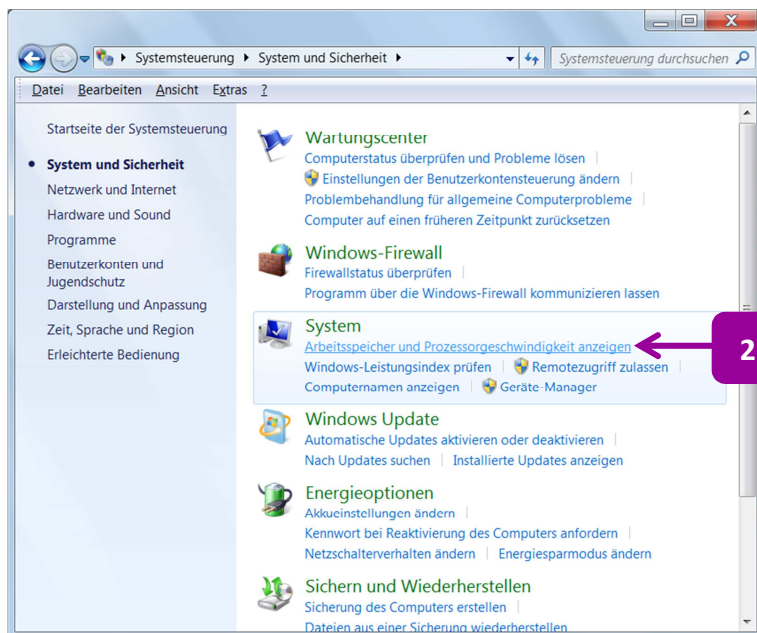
Systemsteuerung ▸ System und Sicherheit ▸

Systemsteuerung durchsuchen

Datei Bearbeiten Ansicht Extras ?

Startseite der Systemsteuerung

• System und Sicherheit

Netzwerk und Internet

Hardware und Sound

Programme

Benutzerkonten und Jugendschutz

Darstellung und Anpassung

Zeit, Sprache und Region

Erleichterte Bedienung

Wartungscenter

Computerstatus überprüfen und Probleme lösen |

Einstellungen der Benutzerkontensteuerung ändern |

Problembehandlung für allgemeine Computerprobleme |

Computer auf einen früheren Zeitpunkt zurücksetzen

Windows-Firewall

Firewallstatus überprüfen |

Programm über die Windows-Firewall kommunizieren lassen

System

Arbeitsspeicher und Prozessorgeschwindigkeit anzeigen

2

Windows-Leistungsindex prüfen | Remotezugriff zulassen |

Computernamen anzeigen | Geräte-Manager

Windows Update

Automatische Updates aktivieren oder deaktivieren |

Nach Updates suchen | Installierte Updates anzeigen

Energieoptionen

Akkueinstellungen ändern |

Kennwort bei Reaktivierung des Computers anfordern |

Netzschalterverhalten ändern | Energiesparmodus ändern

Sichern und Wiederherstellen

Sicherung des Computers erstellen |

Dateien aus einer Sicherung wiederherstellen